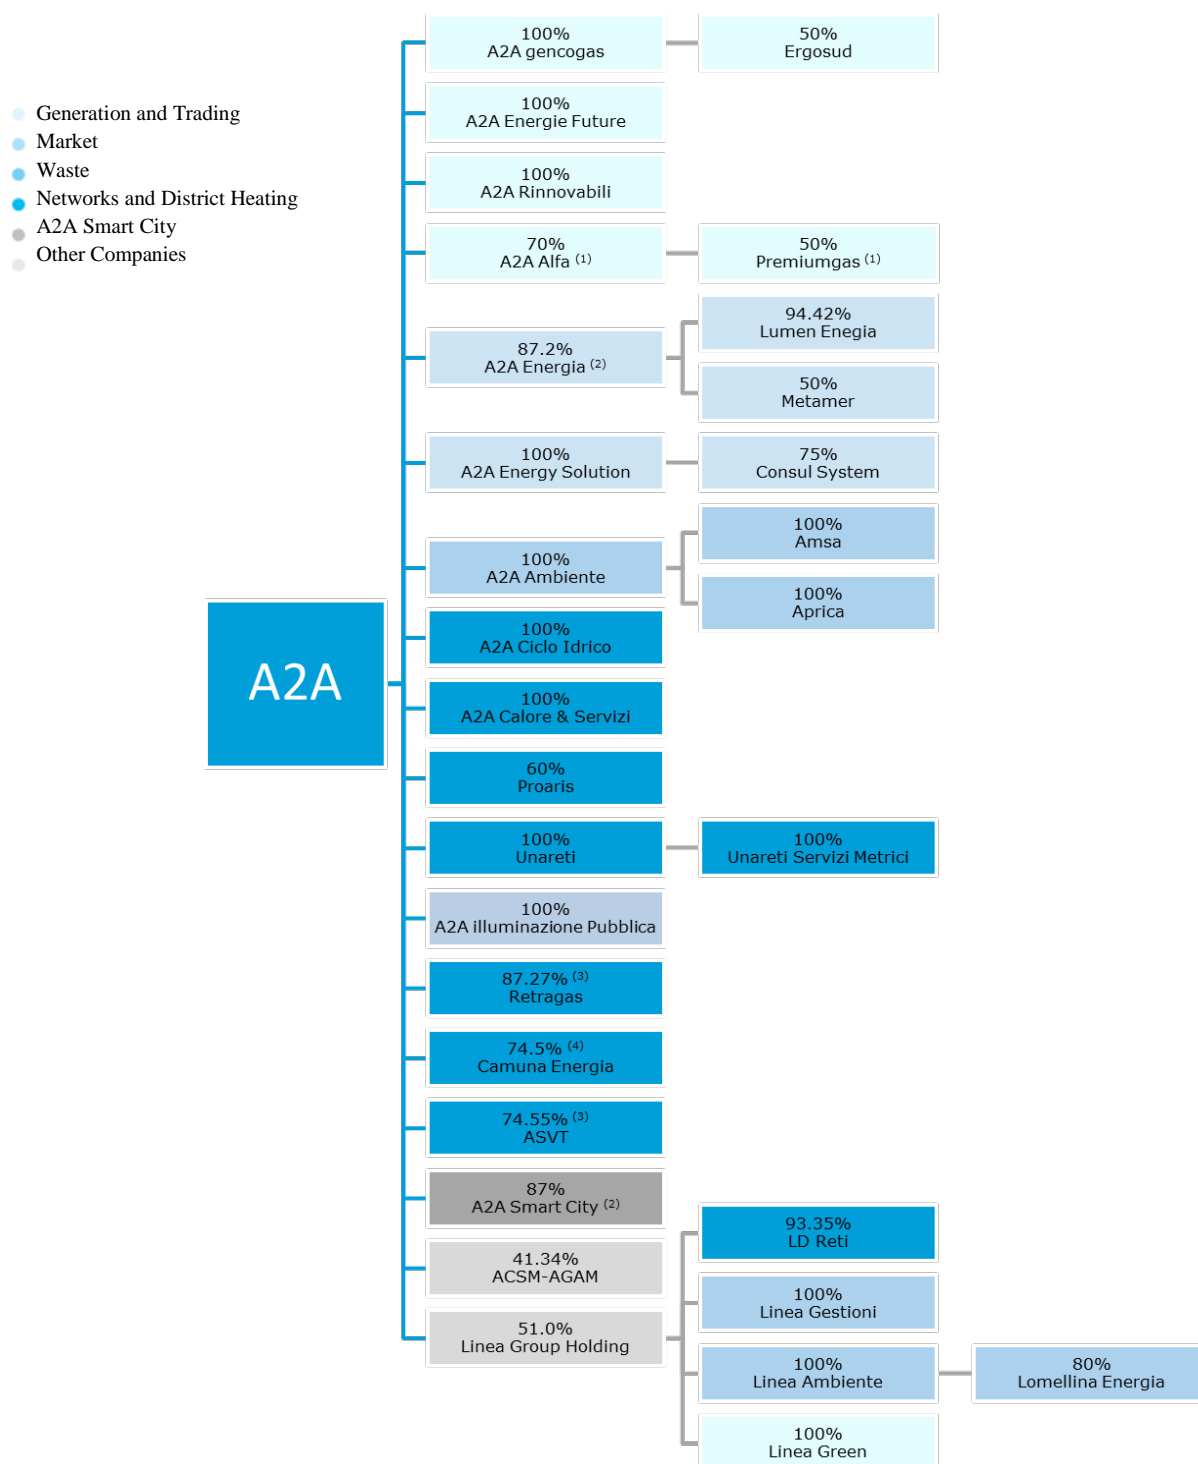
Generation and Trading
Market
Waste
Networks and District Heating
A2A Smart City
Other Companies

A2A

100%
A2A gencogas

50%
Ergosud

100%
A2A Energie Future

100%
A2A Rinnovabili

70%
A2A Alfa $^{(1)}$

50%
Premiumgas $^{(1)}$

87.2%
A2A Energia $^{(2)}$

94.42%
Lumen Enegia

50%
Metamer

100%
A2A Energy Solution

75%
Consul System

100%
A2A Ambiente

100%
Amsa

100%
Aprica

100%
A2A Ciclo Idrico

100%
A2A Calore & Servizi

60%
Proaris

100%
Unareti

100%
Unareti Servizi Metrici

100%
A2A illuminazione Pubblica

87.27% $^{(3)}$
Retragas

74.5% $^{(4)}$
Camuna Energia

74.55% $^{(3)}$
ASVT

87%
A2A Smart City $^{(2)}$

41.34%
ACSM-AGAM

51.0%
Linea Group Holding

93.35%
LD Reti

100%
Linea Gestioni

100%
Linea Ambiente

80%
Lomellina Energia

100%
Linea Green